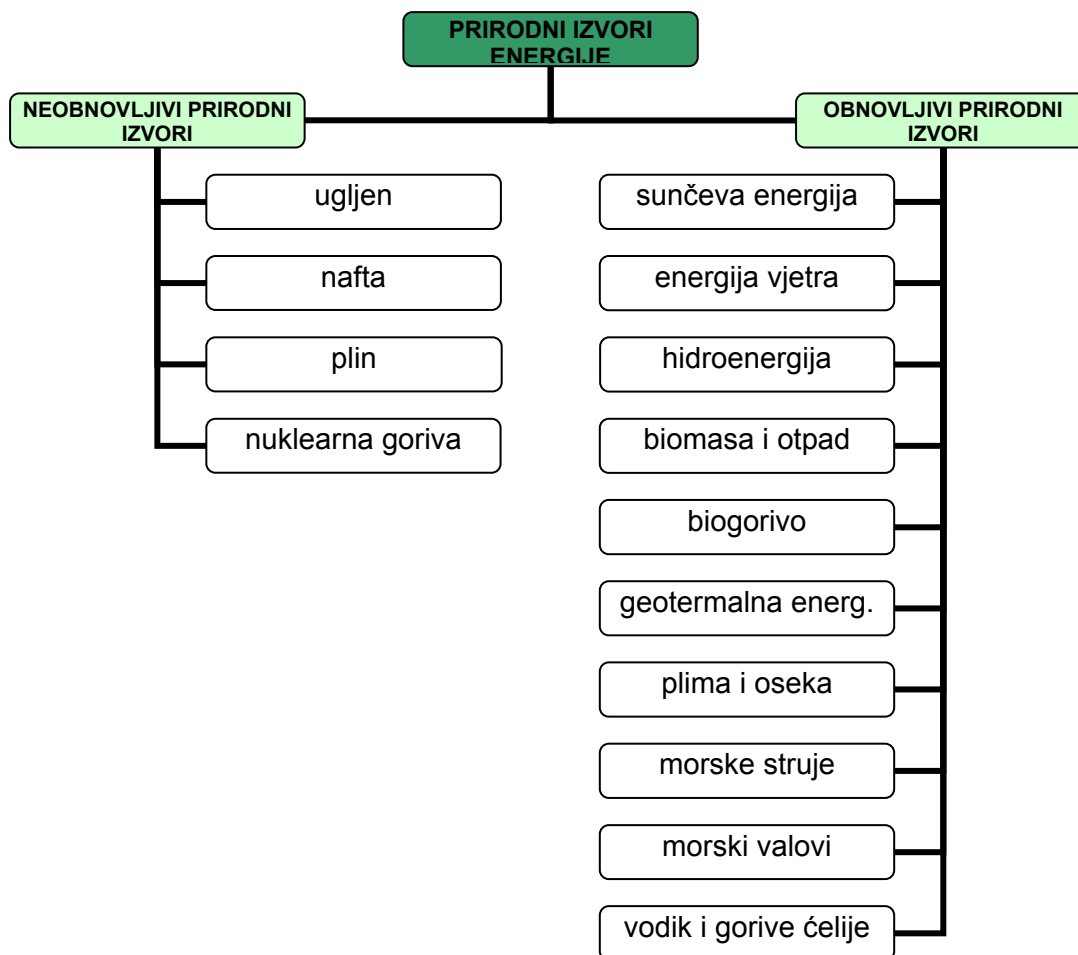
PRIRODNI IZVORI ENERGIJE

NEOBNOVLJIVI PRIRODNI IZVORI

ugljen

nafta

plin

nuklearna goriva

OBNOVLJIVI PRIRODNI IZVORI

sunčeva energija

energija vjetra

hidroenergija

biomasa i otpad

biogorivo

geotermalna energ.

plima i oseka

morske struje

morski valovi

vodik i gorive ćelije